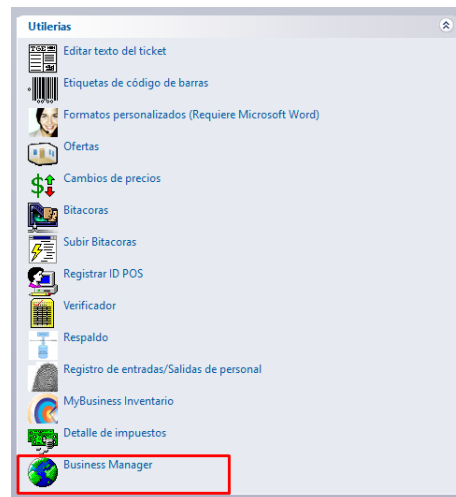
Utilerias

Editar texto del ticket
Etiquetas de código de barras
Formatos personalizados (Requiere Microsoft Word)
Ofertas
Cambios de precios
Bitacoras
Subir Bitacoras
Registrar ID POS
Verificador
Respaldo
Registro de entradas/Salidas de personal
MyBusiness Inventario
Detalle de impuestos
Business Manager